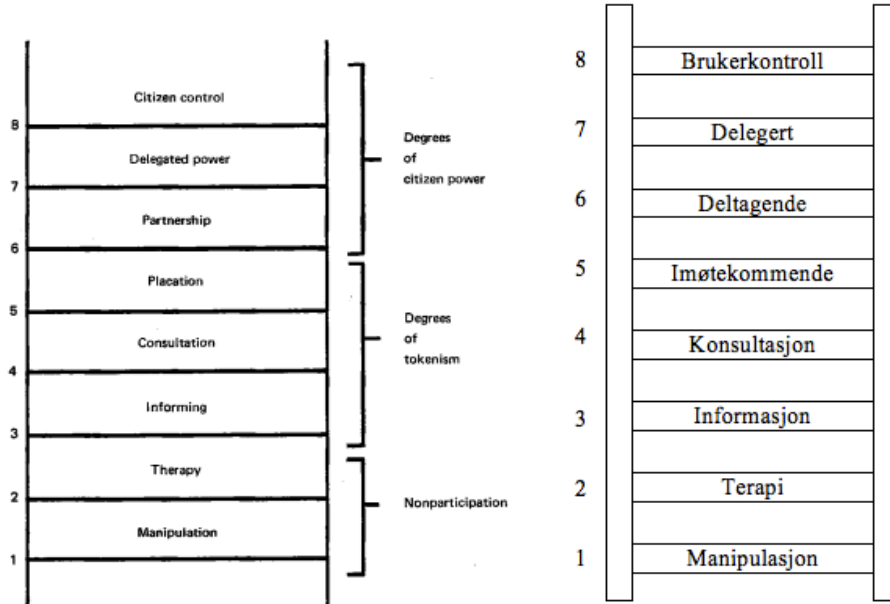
Citizen control
8
Delegated power
7
Partnership
6
Placation
5
Consultation
4
Informing
3
Therapy
2
Manipulation
1

Degrees of citizen power

Degrees of tokenism

Nonparticipation

8 Brukerkontroll
7 Delegert
6 Deltagende
5 Imøtekommende
4 Konsultasjon
3 Informasjon
2 Terapi
1 Manipulasjon